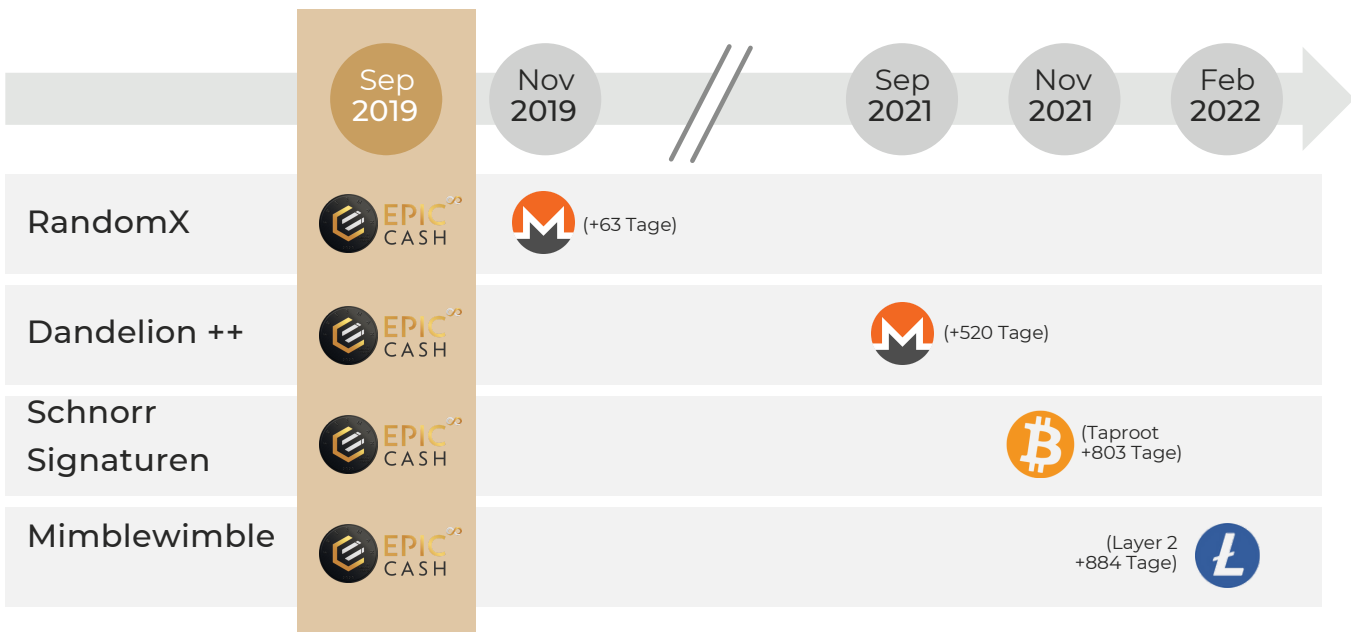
Sep 2019

Nov 2019

Sep 2021

Nov 2021

Feb 2022

RandomX

EPIC CASH

(+63 Tage)

Dandelion ++

EPIC CASH

(+520 Tage)

Schnorr Signaturen

EPIC CASH

(Taproot +803 Tage)

Mimblewimble

EPIC CASH

(Layer 2 +884 Tage)